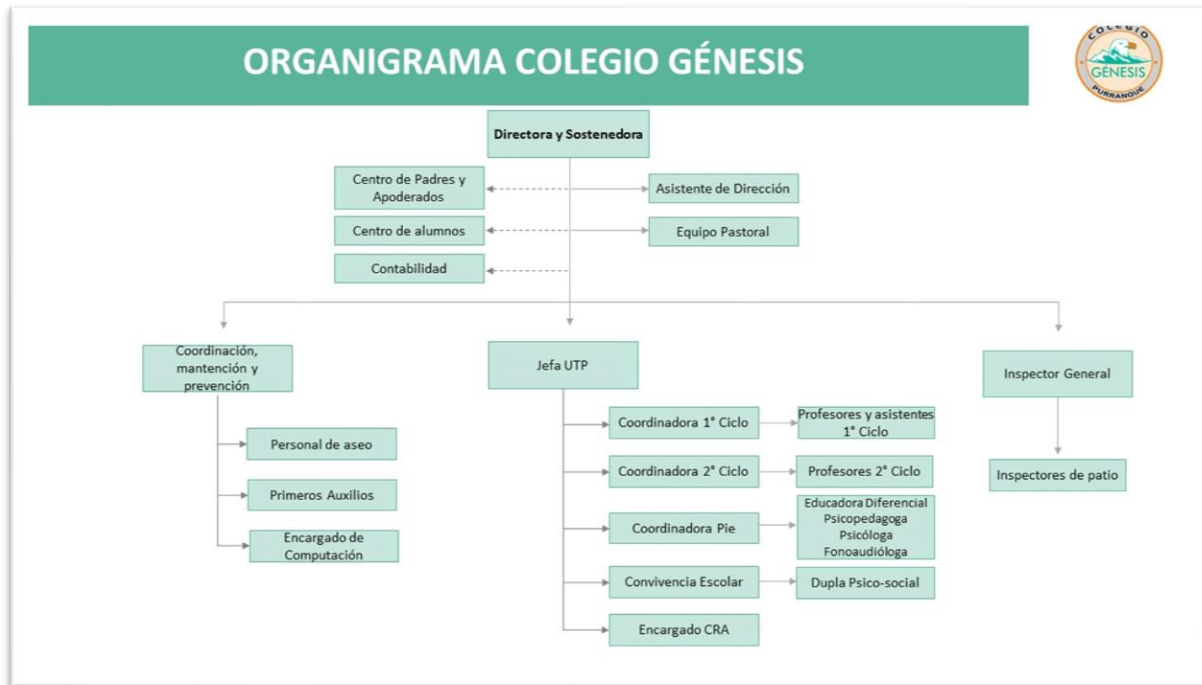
ORGANIGRAMA COLEGIO GÉNESIS

COLEGIO GÉNESIS PURRANQUE

Directora y Sostenedora

Centro de Padres y Apoderados

Asistente de Dirección

Centro de alumnos

Equipo Pastoral

Contabilidad

Coordinación, mantención y prevención

Jefa UTP

Inspector General

Personal de aseo

Primeros Auxilios

Encargado de Computación

Coordinadora 1° Ciclo

Profesores y asistentes 1° Ciclo

Coordinadora 2° Ciclo

Profesores 2° Ciclo

Coordinadora Pie

Educadora Diferencial
Psicopedagoga
Psicóloga
Fonoaudióloga

Convivencia Escolar

Dupla Psico-social

Encargado CRA

Inspectores de patio